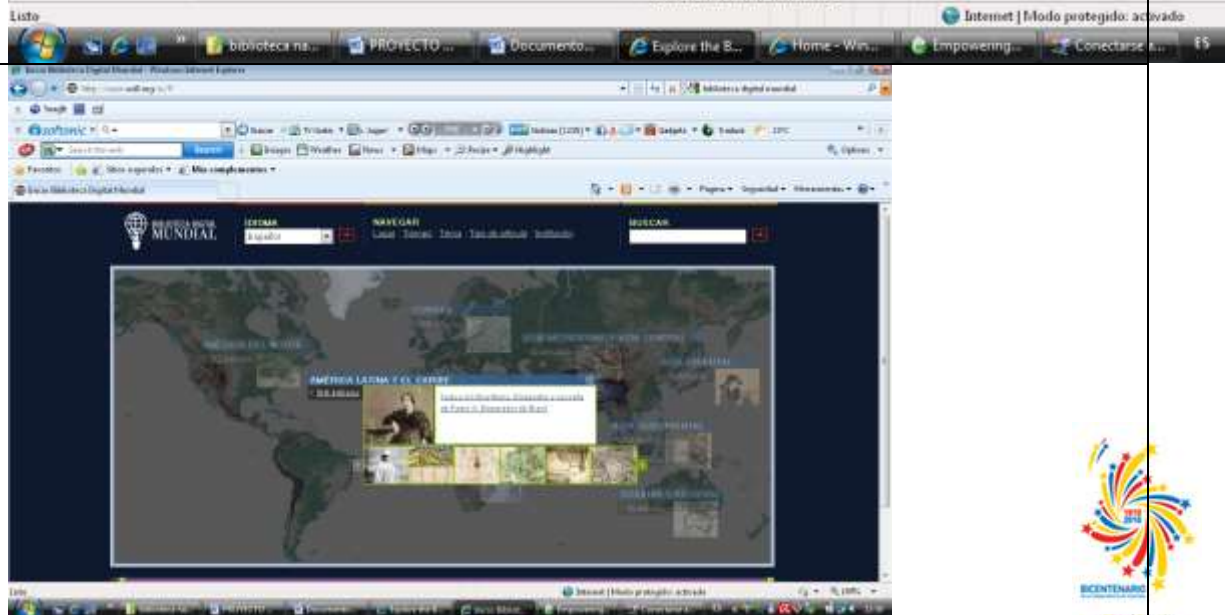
Listo

Internet | Modo protegido: activado

biblioteca na... PROYECTO ... Documento... Explore the B... Home - Win... Empowering... Conectarse a... ES

Inicio Biblioteca Digital Mundial - Windows Internet Explorer

http://www.wdl.org/es/

Biblioteca digital mundial

softonic

Search the web Search

Favoritos Sitios sugeridos Más complementos

Inicio Biblioteca Digital Mundial

Página Seguridad Herramientas

BIBLIOTECA DIGITAL MUNDIAL

IDIOMA

Español

NAVEGAR

Lugar Tiempo Tema Tipo de artículo Institución

BUSCAR

EUROPA

AMÉRICA DEL NORTE

ASIA ORIENTAL

AMÉRICA LATINA Y EL CARIBE

Listo

Internet | Modo protegido: activado

100%

1810 2010

BICENTENARIO